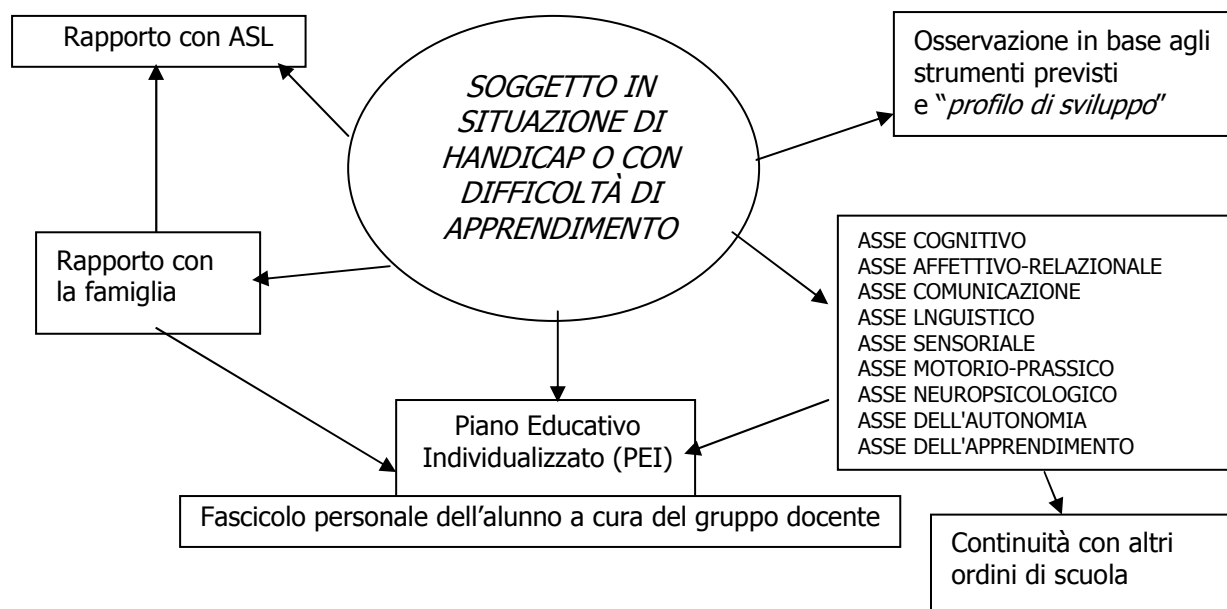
Rapporto con ASL

SOGGETTO IN SITUAZIONE DI HANDICAP O CON DIFFICOLTÀ DI APPRENDIMENTO

Osservazione in base agli strumenti previsti e "*profilo di sviluppo*"

Rapporto con la famiglia

ASSE COGNITIVO
ASSE AFFETTIVO-RELAZIONALE
ASSE COMUNICAZIONE
ASSE LNGUISTICO
ASSE SENSORIALE
ASSE MOTORIO-PRASSICO
ASSE NEUROPSICOLOGICO
ASSE DELL'AUTONOMIA
ASSE DELL'APPRENDIMENTO

Piano Educativo Individualizzato (PEI)

Fascicolo personale dell'alunno a cura del gruppo docente

Continuità con altri ordini di scuola